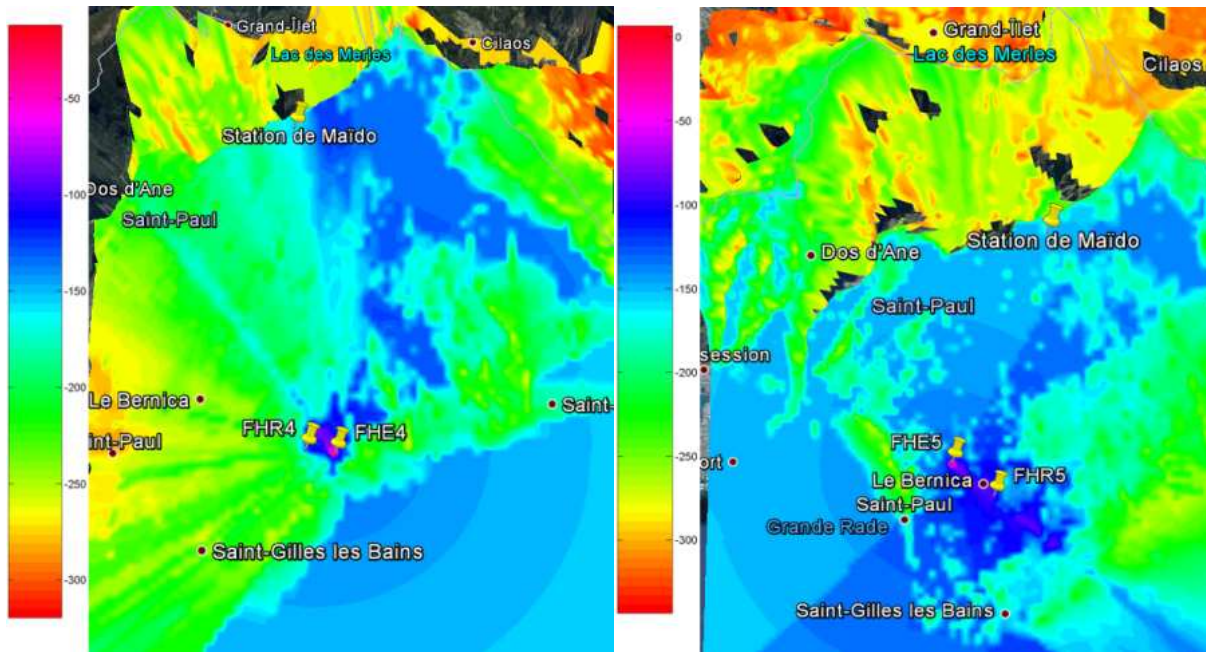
-50
-100
-150
-200
-250
-300

Grand-Îlet
Lac des Merles
Cilaos
Station de Maïdo
Dos d'Ane
Saint-Paul
Le Bernica
int-Paul
FHR4
FHE4
Saint-
Saint-Gilles les Bains

0
-50
-100
-150
-200
-250
-300

Grand-Îlet
Lac des Merles
Cilaos
Station de Maïdo
Dos d'Ane
Saint-Paul
session
ort
FHE5
Le Bernica
FHR5
Saint-Paul
Grande Rade
Saint-Gilles les Bains